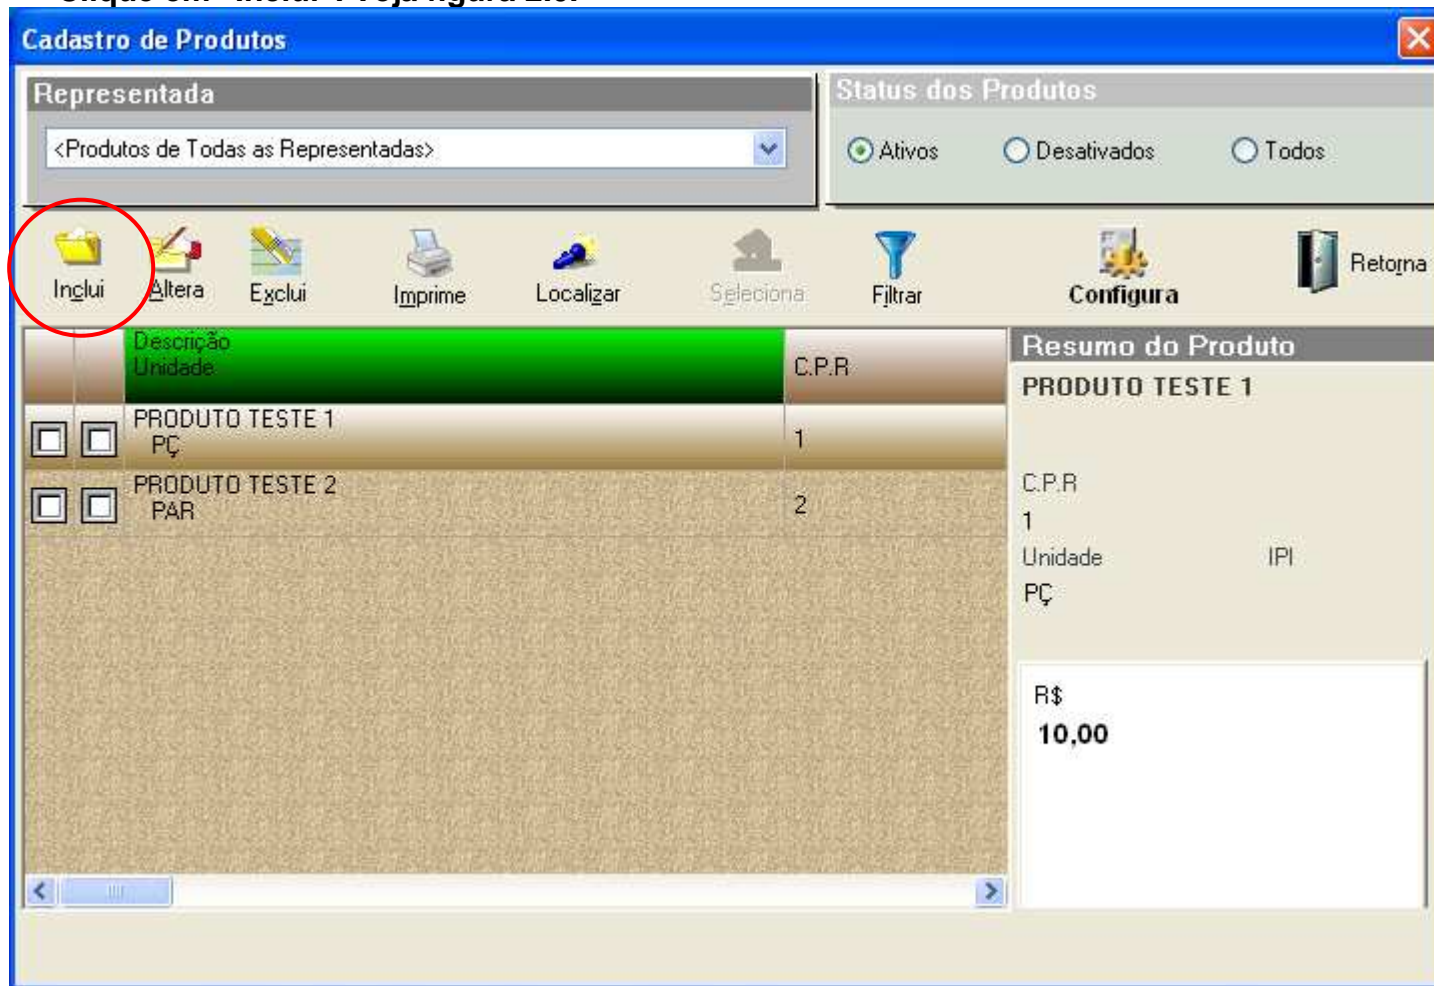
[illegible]

Cadastro de Produtos

Representada

<Produtos de Todas as Representadas>

Status dos Produtos

Ativos Desativados Todos

Inclui Altera Exclui Imprime Localizar Seleciona Filtrar Configura Retorna

| | | Descrição Unidade | C.P.R |
|---|---|---|---|
| | | PRODUTO TESTE 1 PÇ | 1 |
| | | PRODUTO TESTE 2 PAR | 2 |

Resumo do Produto

PRODUTO TESTE 1

C.P.R

1

Unidade IPI

PÇ

R$

10,00